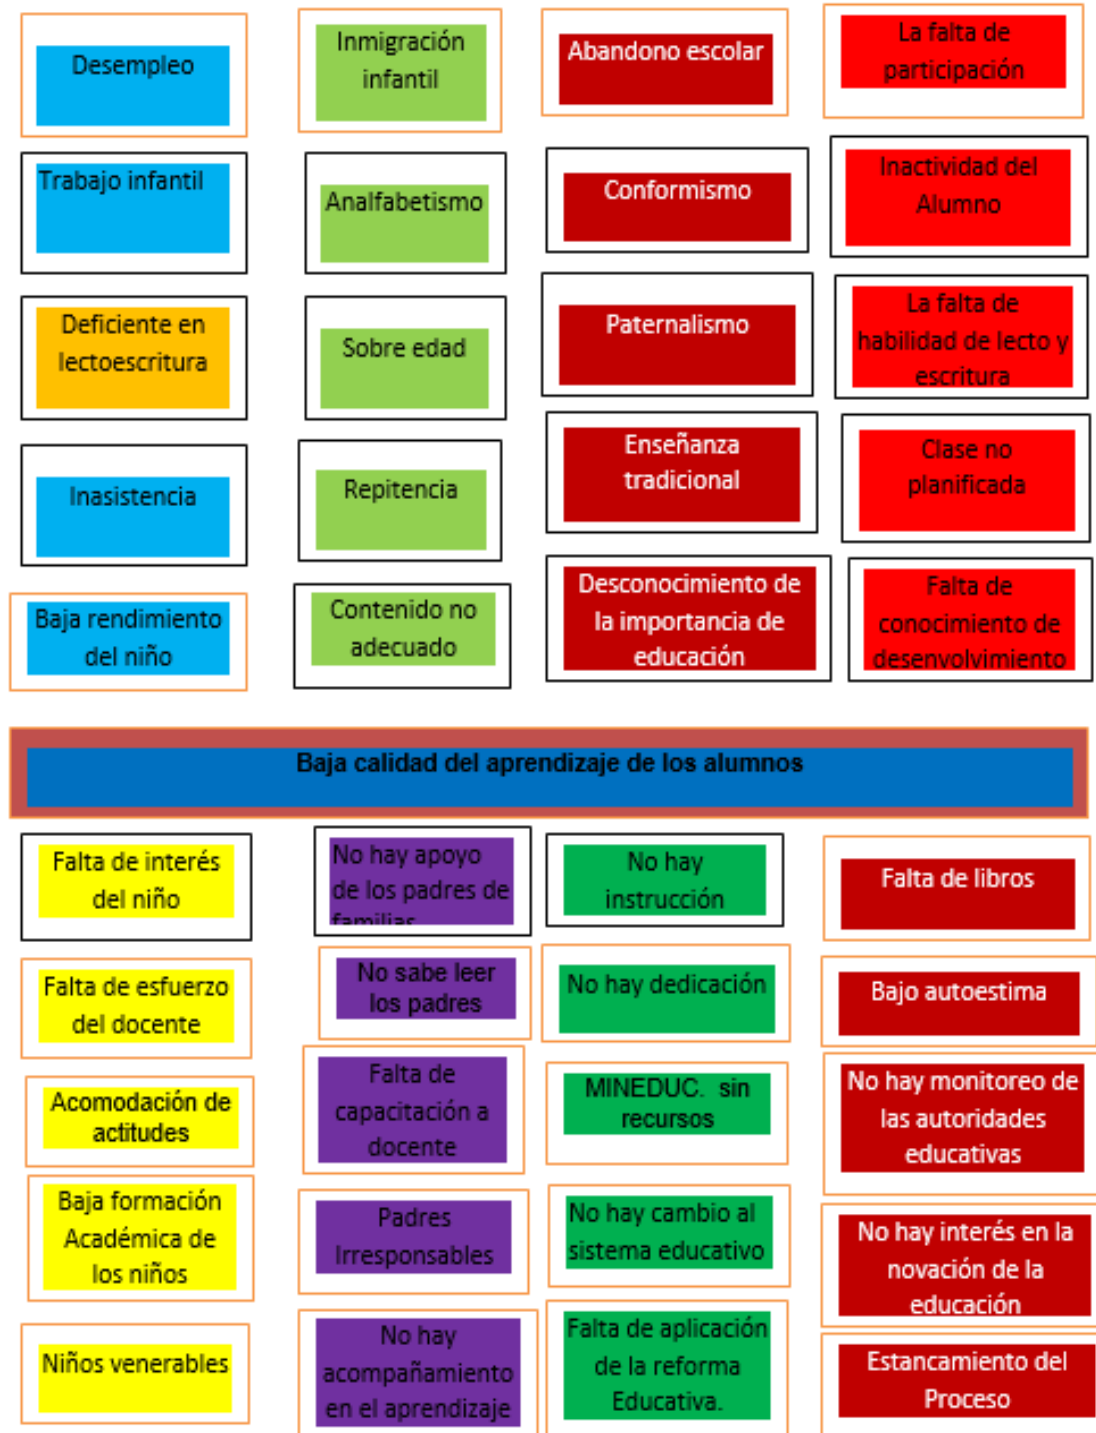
Desempleo

Trabajo infantil

Deficiente en lectoescritura

Inasistencia

Baja rendimiento del niño

Inmigración infantil

Analfabetismo

Sobre edad

Repitencia

Contenido no adecuado

Abandono escolar

Conformismo

Paternalismo

Enseñanza tradicional

Desconocimiento de la importancia de educación

La falta de participación

Inactividad del Alumno

La falta de habilidad de lecto y escritura

Clase no planificada

Falta de conocimiento de desenvolvimiento

Baja calidad del aprendizaje de los alumnos

Falta de interés del niño

Falta de esfuerzo del docente

Acomodación de actitudes

Baja formación Académica de los niños

Niños venerables

No hay apoyo de los padres de familias

No sabe leer los padres

Falta de capacitación a docente

Padres Irresponsables

No hay acompañamiento en el aprendizaje

No hay instrucción

No hay dedicación

MINEDUC sin recursos

No hay cambio al sistema educativo

Falta de aplicación de la reforma Educativa.

Falta de libros

Bajo autoestima

No hay monitoreo de las autoridades educativas

No hay interés en la novación de la educación

Estancamiento del Proceso